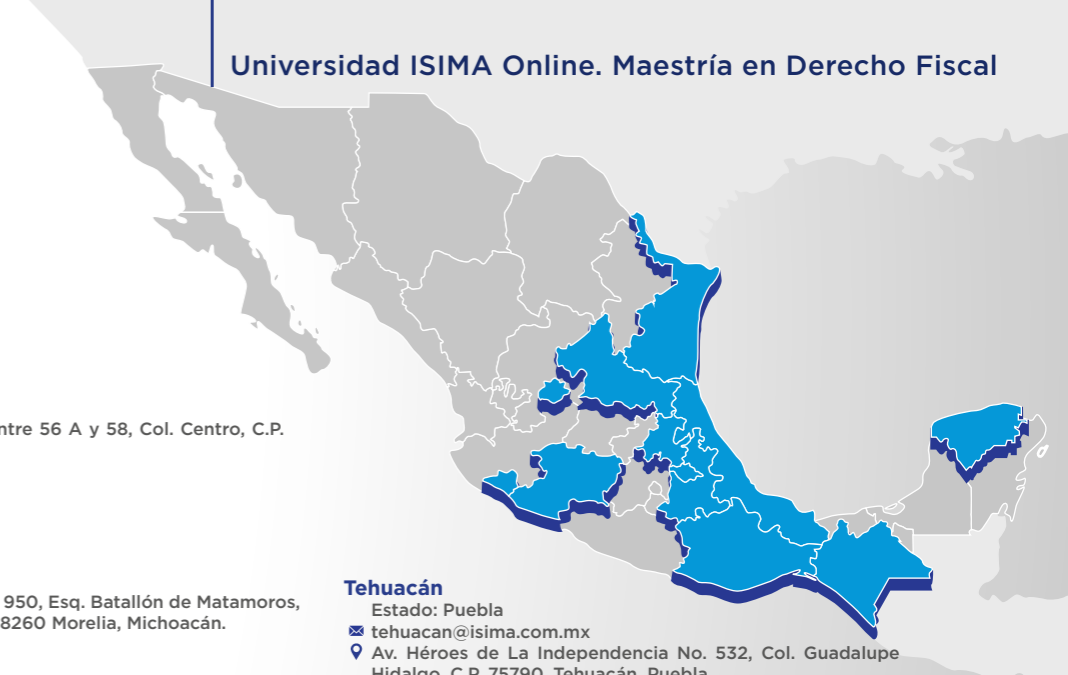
Universidad ISIMA Online. Maestría en Derecho Fiscal

ntre 56 A y 58, Col. Centro, C.P.

950, Esq. Batallón de Matamoros, 8260 Morelia, Michoacán.

Tehuacán
Estado: Puebla
tehuacan@isima.com.mx
Av. Héroes de La Independencia No. 532, Col. Guadalupe Hidalgo, C.P. 75790, Tehuacán, Puebla.